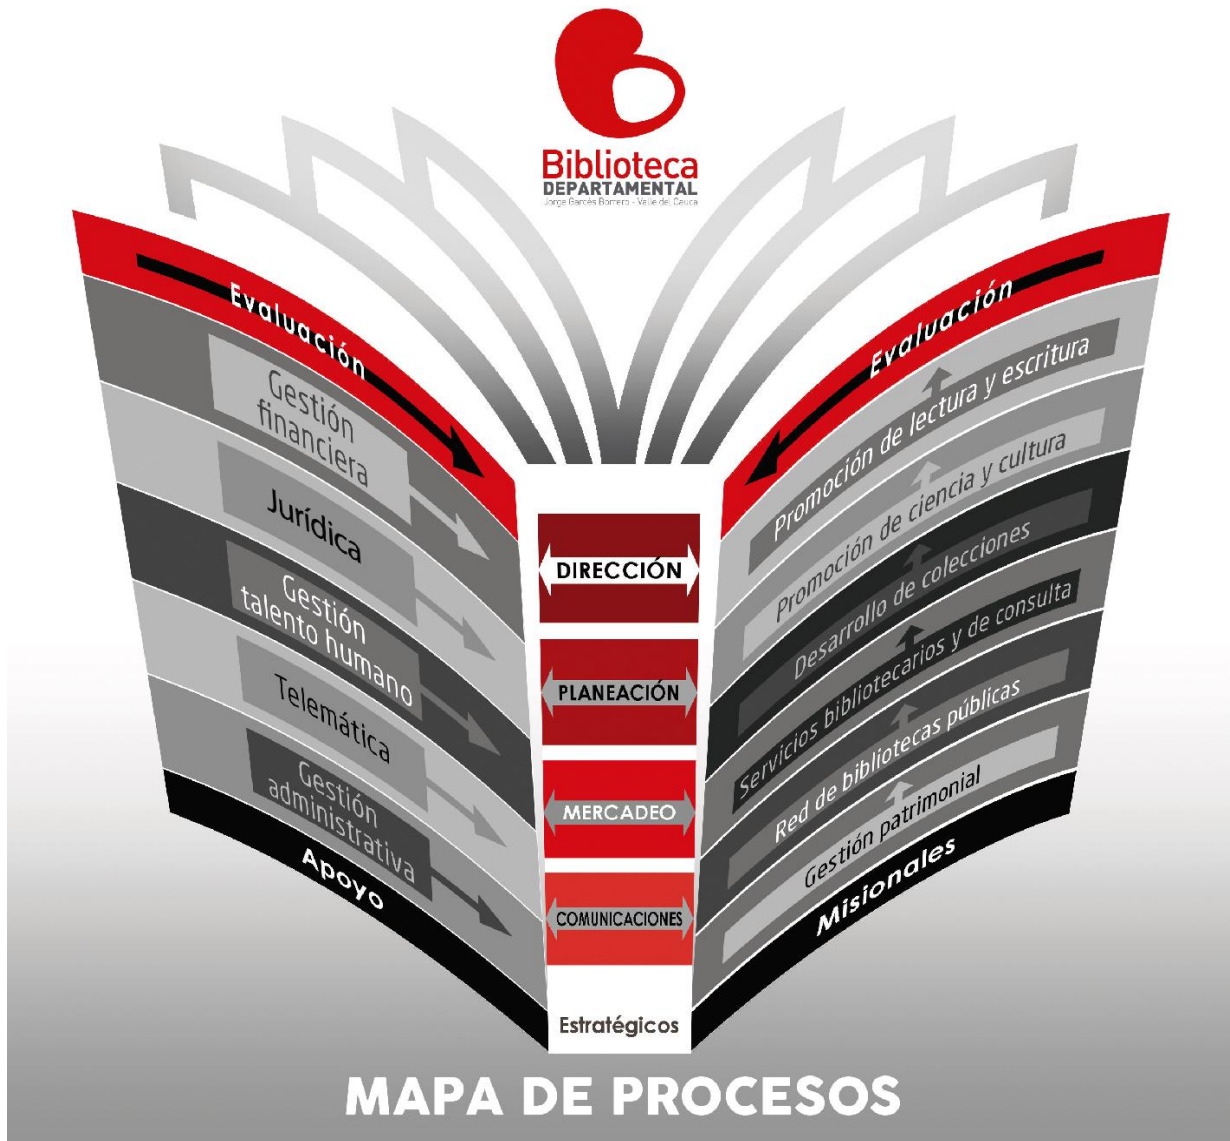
Biblioteca
DEPARTAMENTAL
Jorge Garcés Borrero - Valle del Cauca

Evaluación
Gestión financiera
Jurídica
Gestión talento humano
Telemática
Gestión administrativa
Apoyo

DIRECCIÓN
PLANEACIÓN
MERCADEO
COMUNICACIONES
Estratégicos

Evaluación
Promoción de lectura y escritura
Promoción de ciencia y cultura
Desarrollo de colecciones
Servicios bibliotecarios y de consulta
Red de bibliotecas públicas
Gestión patrimonial
Misionales

MAPA DE PROCESOS